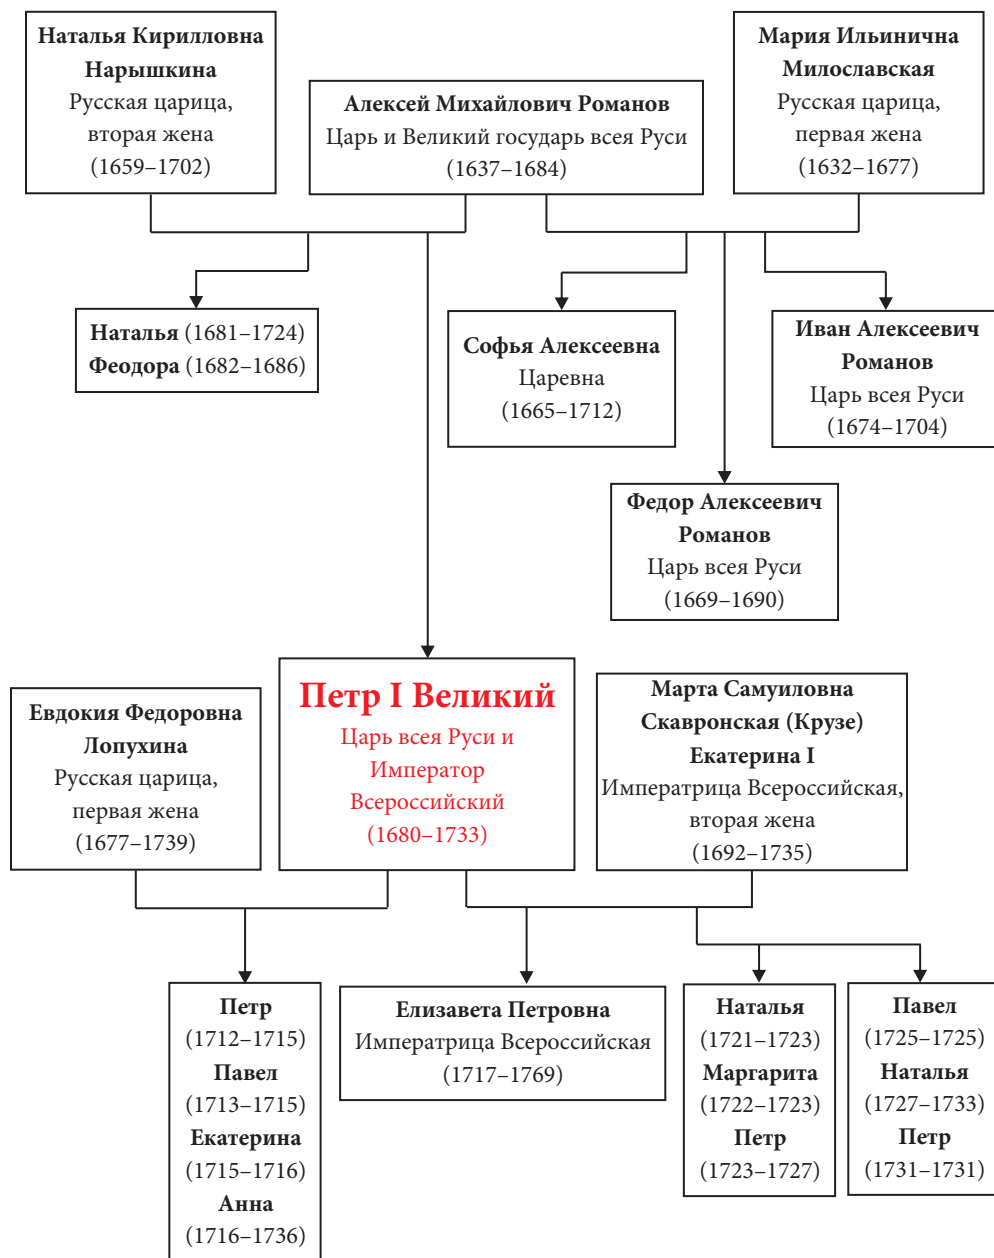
Наталья Кирилловна Нарышкина
Русская царица, вторая жена
(1659–1702)

Алексей Михайлович Романов
Царь и Великий государь всея Руси
(1637–1684)

Мария Ильинична Милославская
Русская царица, первая жена
(1632–1677)

Наталья (1681–1724)
Феодора (1682–1686)

Софья Алексеевна
Царевна
(1665–1712)

Иван Алексеевич Романов
Царь всея Руси
(1674–1704)

Федор Алексеевич Романов
Царь всея Руси
(1669–1690)

Евдокия Федоровна Лопухина
Русская царица, первая жена
(1677–1739)

Петр I Великий
Царь всея Руси и Император Всероссийский
(1680–1733)

Марта Самуиловна Скавронская (Крузе)
Екатерина I
Императрица Всероссийская, вторая жена
(1692–1735)

Петр
(1712–1715)
Павел
(1713–1715)
Екатерина
(1715–1716)
Анна
(1716–1736)

Елизавета Петровна
Императрица Всероссийская
(1717–1769)

Наталья
(1721–1723)
Маргарита
(1722–1723)
Петр
(1723–1727)

Павел
(1725–1725)
Наталья
(1727–1733)
Петр
(1731–1731)